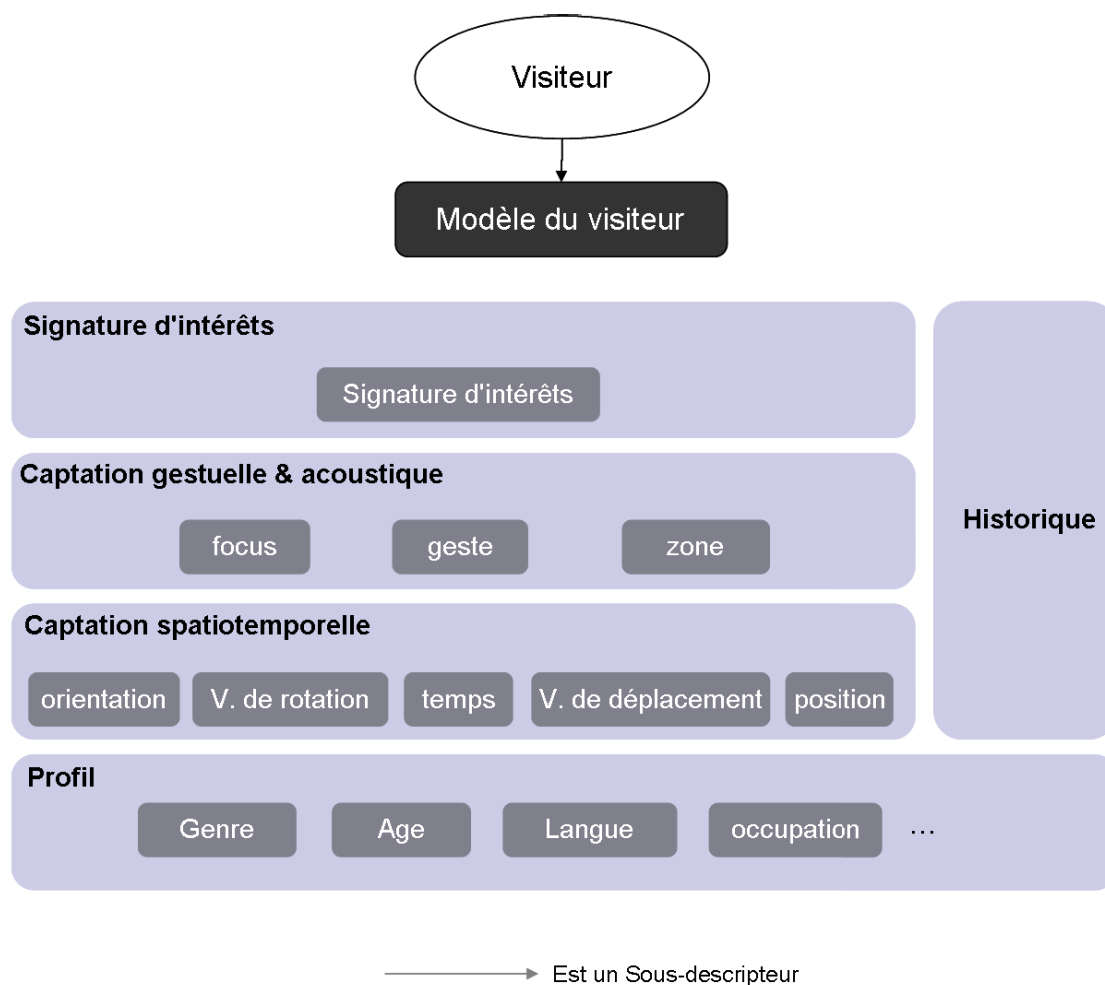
Visiteur

Modèle du visiteur

Signature d'intérêts

Signature d'intérêts

Captation gestuelle & acoustique

focus

geste

zone

Captation spatiotemporelle

orientation

V. de rotation

temps

V. de déplacement

position

Historique

Profil

Genre

Age

Langue

occupation

…

Est un Sous-descripteur